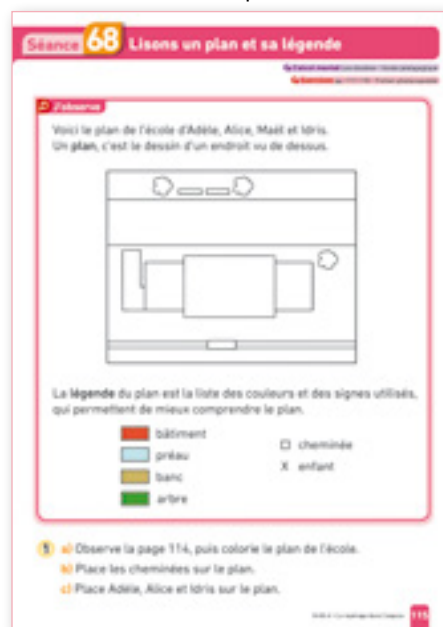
Séance 68 Lisons un plan et sa légende

Calcul mental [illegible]
Exercices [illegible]

J'observe

Voici le plan de l'école d'Adèle, Alice, Maël et Idris. Un plan, c'est le dessin d'un endroit vu de dessus.

La légende du plan est la liste des couleurs et des signes utilisés, qui permettent de mieux comprendre le plan.

bâtiment
préau
banc
arbre
□ cheminée
X enfant

1 a) Observe la page 114, puis colorie le plan de l'école.
b) Place les cheminées sur le plan.
c) Place Adèle, Alice et Idris sur le plan.

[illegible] 115